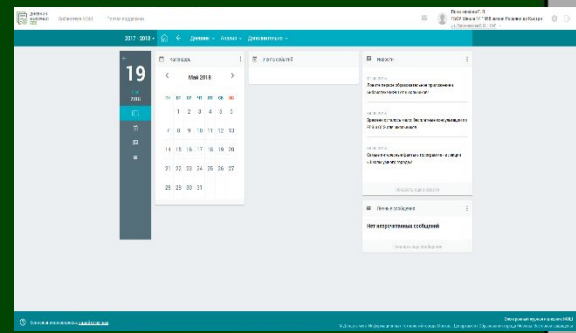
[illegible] Библиотека МЭШ Телепередачи

2017 - 2018 Дневник Анализ Дополнительно

19

Календарь

Май 2018

| ПН | ВТ | СР | ЧТ | ПТ | СБ | ВС |
|---|---|---|---|---|---|---|
| | 1 | 2 | 3 | 4 | 5 | 6 |
| 7 | 8 | 9 | 10 | 11 | 12 | 13 |
| 14 | 15 | 16 | 17 | 18 | 19 | 20 |
| 21 | 22 | 23 | 24 | 25 | 26 | 27 |
| 28 | 29 | 30 | 31 | | | |

Новости

Личные сообщения

Нет непрочитанных сообщений

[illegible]